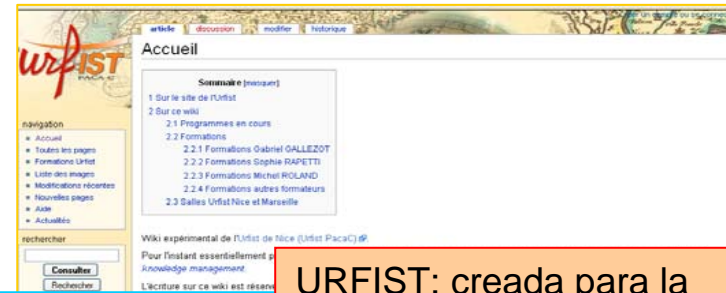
urfist
PACA-C

article | discussion | modifier | historique

Accueil

Sommaire [masquer]
1 Sur le site de l'Urfist
2 Sur ce wiki
2.1 Programmes en cours
2.2 Formations
2.2.1 Formations Gabriel GALLEZOT
2.2.2 Formations Sophie RAPETTI
2.2.3 Formations Michel ROLAND
2.2.4 Formations autres formateurs
2.3 Salles Urfist Nice et Marseille

navigation
Accueil
Toutes les pages
Formations Urfist
Liste des images
Modifications récentes
Nouvelles pages
Aide
Actualités

rechercher
Consulter
Rechercher

Wiki expérimental de l'Urfist de Nice (Urfist PacaC).

Pour l'instant essentiellement p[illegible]
knowledge management.

L'écriture sur ce wiki est réservé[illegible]

URFIST: creada para la